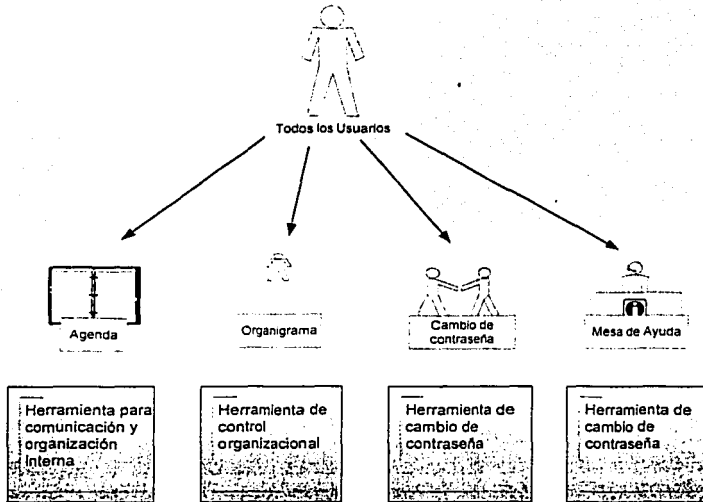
Todos los Usuarios

Agenda

Organigrama

Cambio de contraseña

Mesa de Ayuda

Herramienta para comunicación y organización Interna

Herramienta de control organizacional

Herramienta de cambio de contraseña

Herramienta de cambio de contraseña